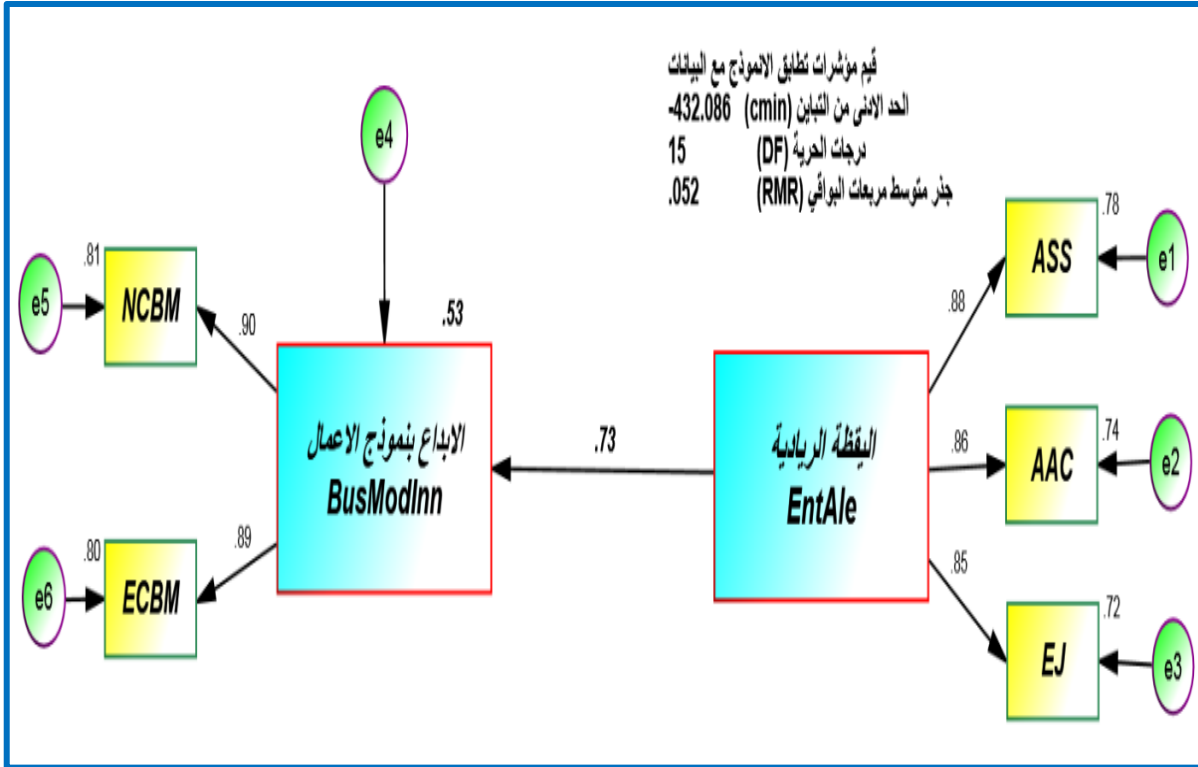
قيم مؤشرات تطابق الانموذج مع البيانات
الحد الادنى من التباين (cmin) 432.086-
درجات الحرية (DF) 15
جذر متوسط مربعات البواقي (RMR) .052

e4
.53
.81
e5
NCBM
.90
الابداع بنموذج الاعمال
BusModInn
.89
.80
e6
ECBM
.73
اليقظة الريادية
EntAle
.88
.78
ASS
e1
.86
.74
AAC
e2
.85
.72
EJ
e3